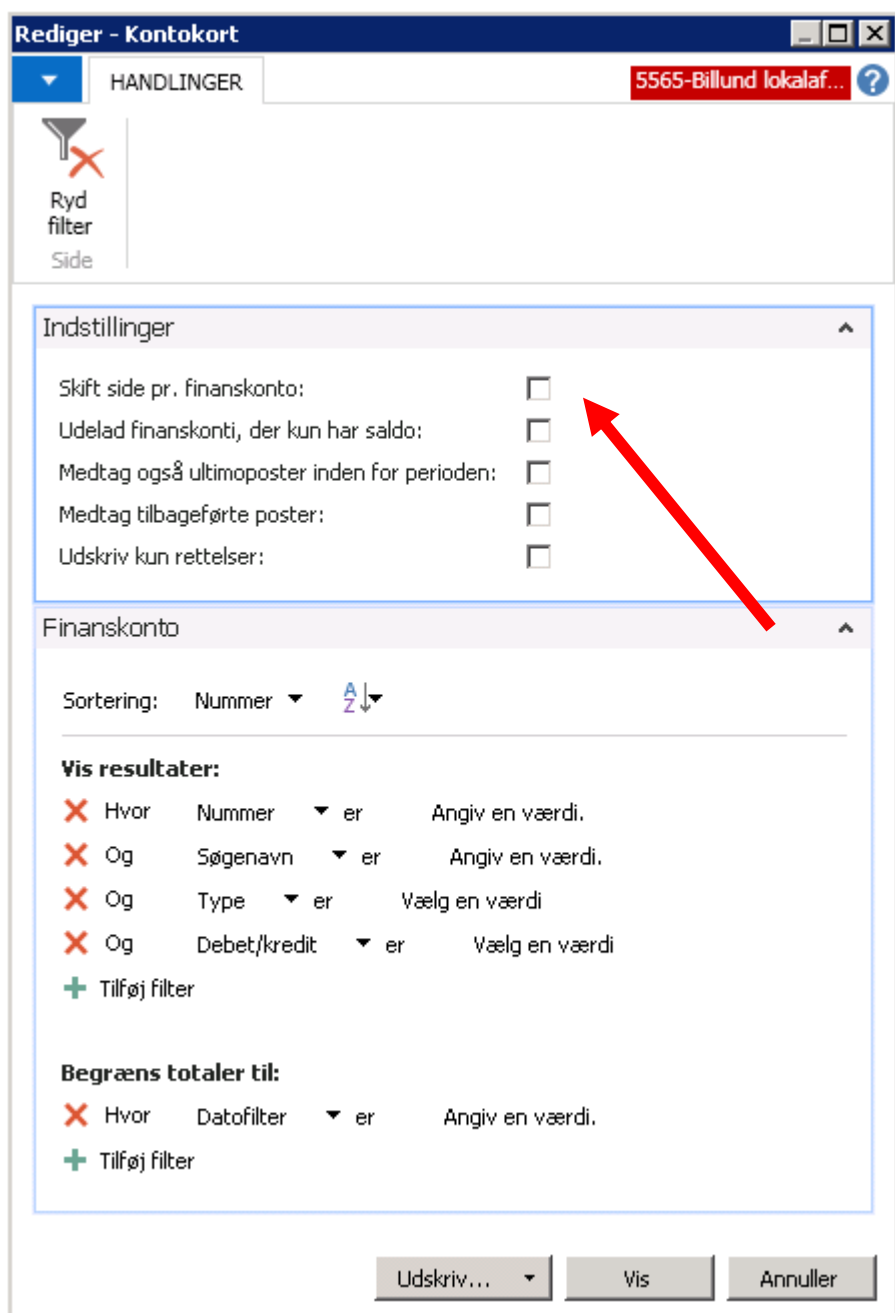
Rediger - Kontokort

HANDLINGER

5565-Billund lokalaf...

Ryd filter

Side

Indstillinger

Skift side pr. finanskonto:

Udelad finanskonti, der kun har saldo:

Medtag også ultimoposter inden for perioden:

Medtag tilbageførte poster:

Udskriv kun rettelser:

Finanskonto

Sortering: Nummer

Vis resultater:

Hvor Nummer er Angiv en værdi.

Og Søgenavn er Angiv en værdi.

Og Type er Vælg en værdi

Og Debet/kredit er Vælg en værdi

Tilføj filter

Begræns totaler til:

Hvor Datofilter er Angiv en værdi.

Tilføj filter

Udskriv...

Vis

Annuller